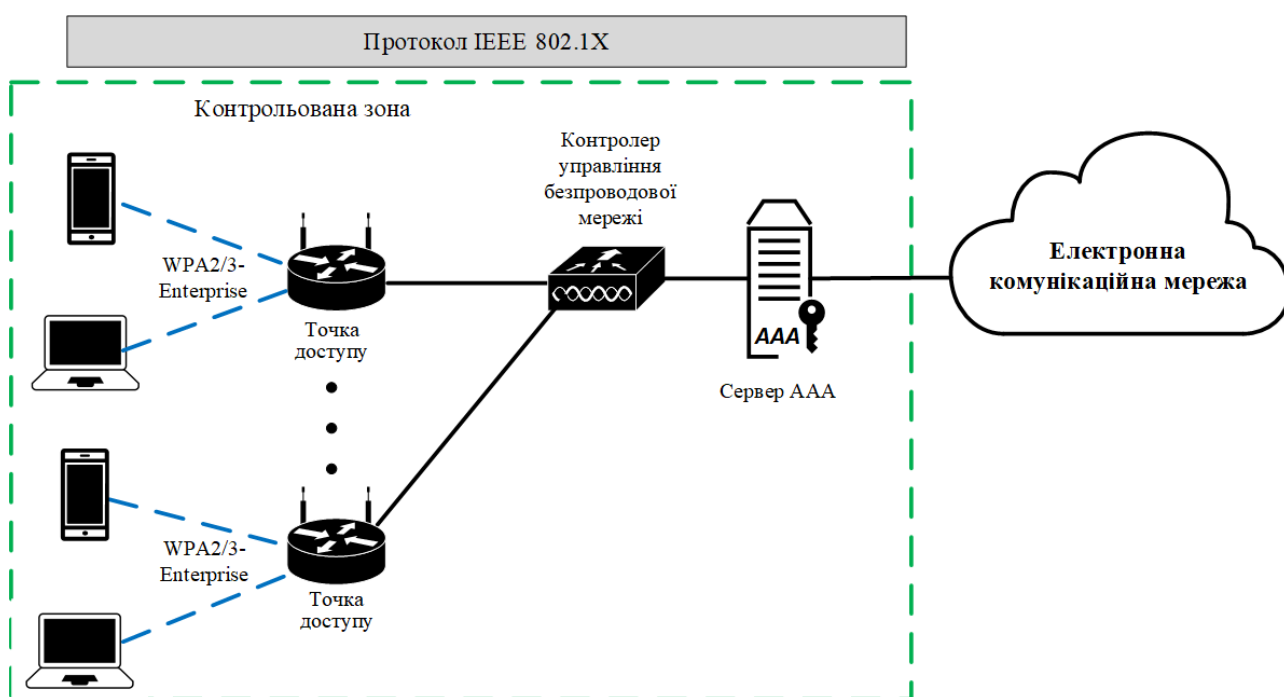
Протокол IEEE 802.1X

Контрольована зона

Контролер управління безпроводової мережі

WPA2/3-Enterprise

Точка доступу

AAA

Сервер AAA

Електронна комунікаційна мережа

WPA2/3-Enterprise

Точка доступу